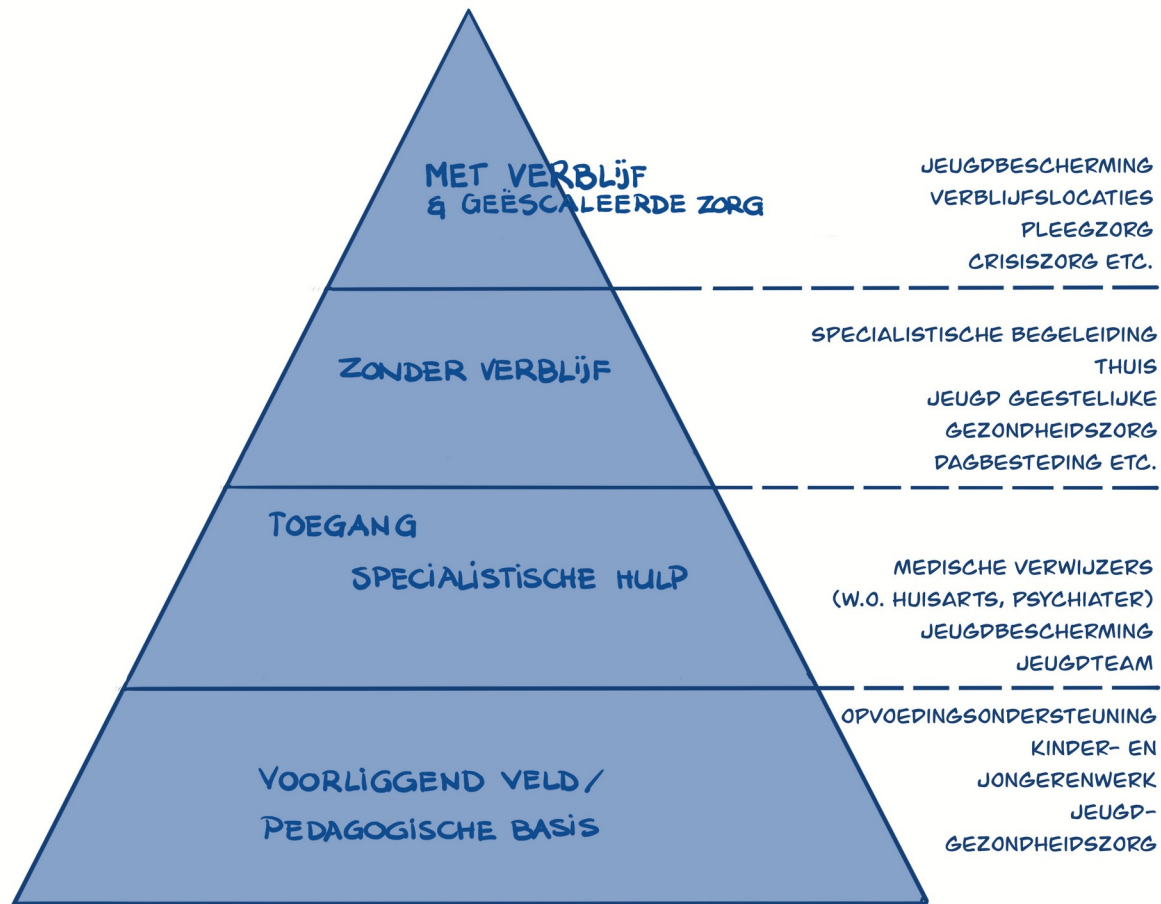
MET VERBLIJF
& GEËSCALEERDE ZORG

JEUGDBESCHERMING
VERBLIJFSLOCATIES
PLEEGZORG
CRISISZORG ETC.

ZONDER VERBLIJF

SPECIALISTISCHE BEGELEIDING
THUIS
JEUGD GEESTELIJKE
GEZONDHEIDSZORG
DAGBESTEDING ETC.

TOEGANG
SPECIALISTISCHE HULP

MEDISCHE VERWIJZERS
(W.O. HUISARTS, PSYCHIATER)
JEUGDBESCHERMING
JEUGDTEAM

VOORLIGGEND VELD/
PEDAGOGISCHE BASIS

OPVOEDINGSONDERSTEUNING
KINDER- EN
JONGERENWERK
JEUGD-
GEZONDHEIDSZORG